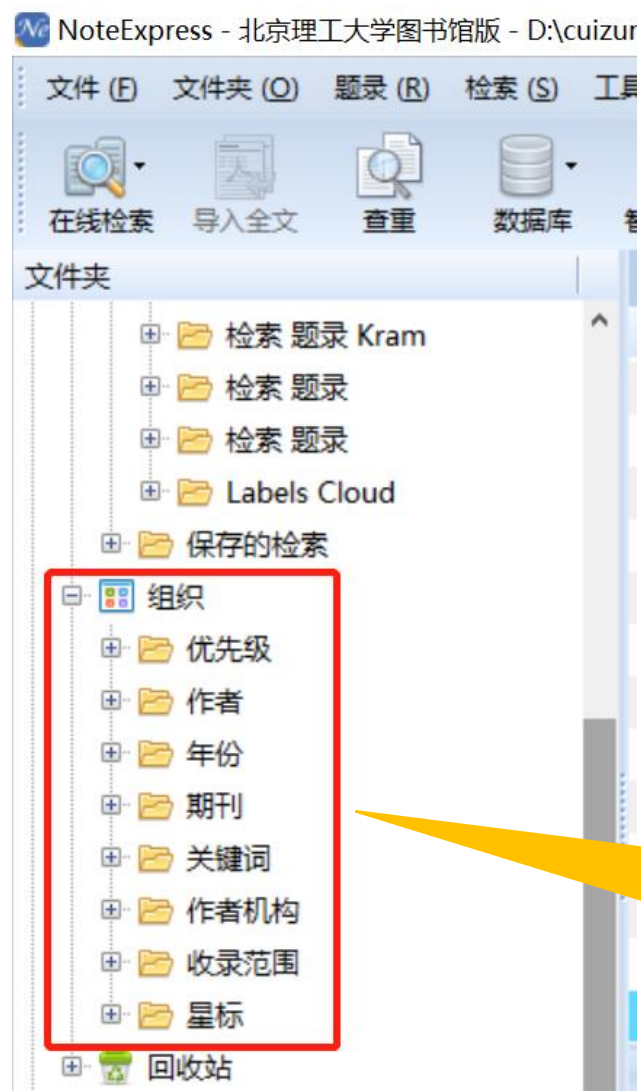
NoteExpress - 北京理工大学图书馆版 - D:\cuizur

文件 (F) 文件夹 (O) 题录 (R) 检索 (S) 工具

在线检索 导入全文 查重 数据库 智

文件夹

检索 题录 Kram
检索 题录
检索 题录
Labels Cloud
保存的检索
组织
优先级
作者
年份
期刊
关键词
作者机构
收录范围
星标
回收站